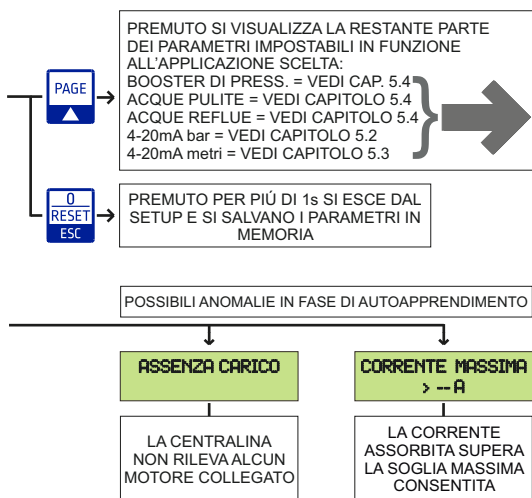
PAGE
▲

PREMUTO SI VISUALIZZA LA RESTANTE PARTE DEI PARAMETRI IMPOSTABILI IN FUNZIONE ALL'APPLICAZIONE SCELTA:
BOOSTER DI PRESS. = VEDI CAP. 5.4
ACQUE PULITE = VEDI CAPITOLO 5.4
ACQUE REFLUE = VEDI CAPITOLO 5.4
4-20mA bar = VEDI CAPITOLO 5.2
4-20mA metri = VEDI CAPITOLO 5.3

0
RESET
ESC

PREMUTO PER PIÚ DI 1s SI ESCE DAL SETUP E SI SALVANO I PARAMETRI IN MEMORIA

POSSIBILI ANOMALIE IN FASE DI AUTOAPPRENDIMENTO

ASSENZA CARICO

LA CENTRALINA NON RILEVA ALCUN MOTORE COLLEGATO

CORRENTE MASSIMA > --A

LA CORRENTE ASSORBITA SUPERA LA SOGLIA MASSIMA CONSENTITA